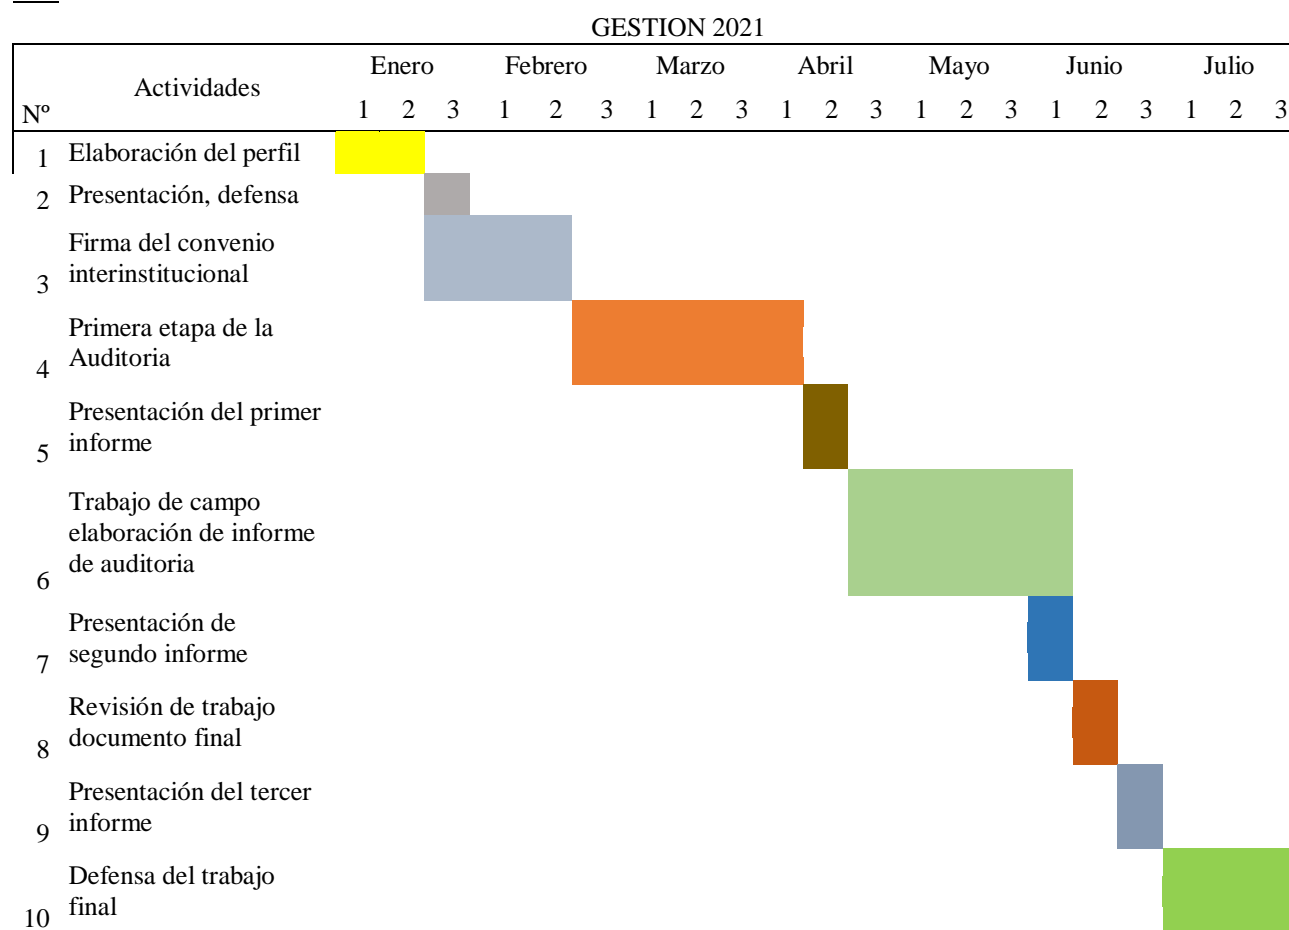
GESTION 2021

| Nº | Actividades | Enero 1 | Enero 2 | Enero 3 | Febrero 1 | Febrero 2 | Febrero 3 | Marzo 1 | Marzo 2 | Marzo 3 | Abril 1 | Abril 2 | Abril 3 | Mayo 1 | Mayo 2 | Mayo 3 | Junio 1 | Junio 2 | Junio 3 | Julio 1 | Julio 2 | Julio 3 |
|---|---|---|---|---|---|---|---|---|---|---|---|---|---|---|---|---|---|---|---|---|---|---|
| 1 | Elaboración del perfil | | | | | | | | | | | | | | | | | | | | | |
| 2 | Presentación, defensa | | | | | | | | | | | | | | | | | | | | | |
| 3 | Firma del convenio interinstitucional | | | | | | | | | | | | | | | | | | | | | |
| 4 | Primera etapa de la Auditoria | | | | | | | | | | | | | | | | | | | | | |
| 5 | Presentación del primer informe | | | | | | | | | | | | | | | | | | | | | |
| 6 | Trabajo de campo elaboración de informe de auditoria | | | | | | | | | | | | | | | | | | | | | |
| 7 | Presentación de segundo informe | | | | | | | | | | | | | | | | | | | | | |
| 8 | Revisión de trabajo documento final | | | | | | | | | | | | | | | | | | | | | |
| 9 | Presentación del tercer informe | | | | | | | | | | | | | | | | | | | | | |
| 10 | Defensa del trabajo final | | | | | | | | | | | | | | | | | | | | | |